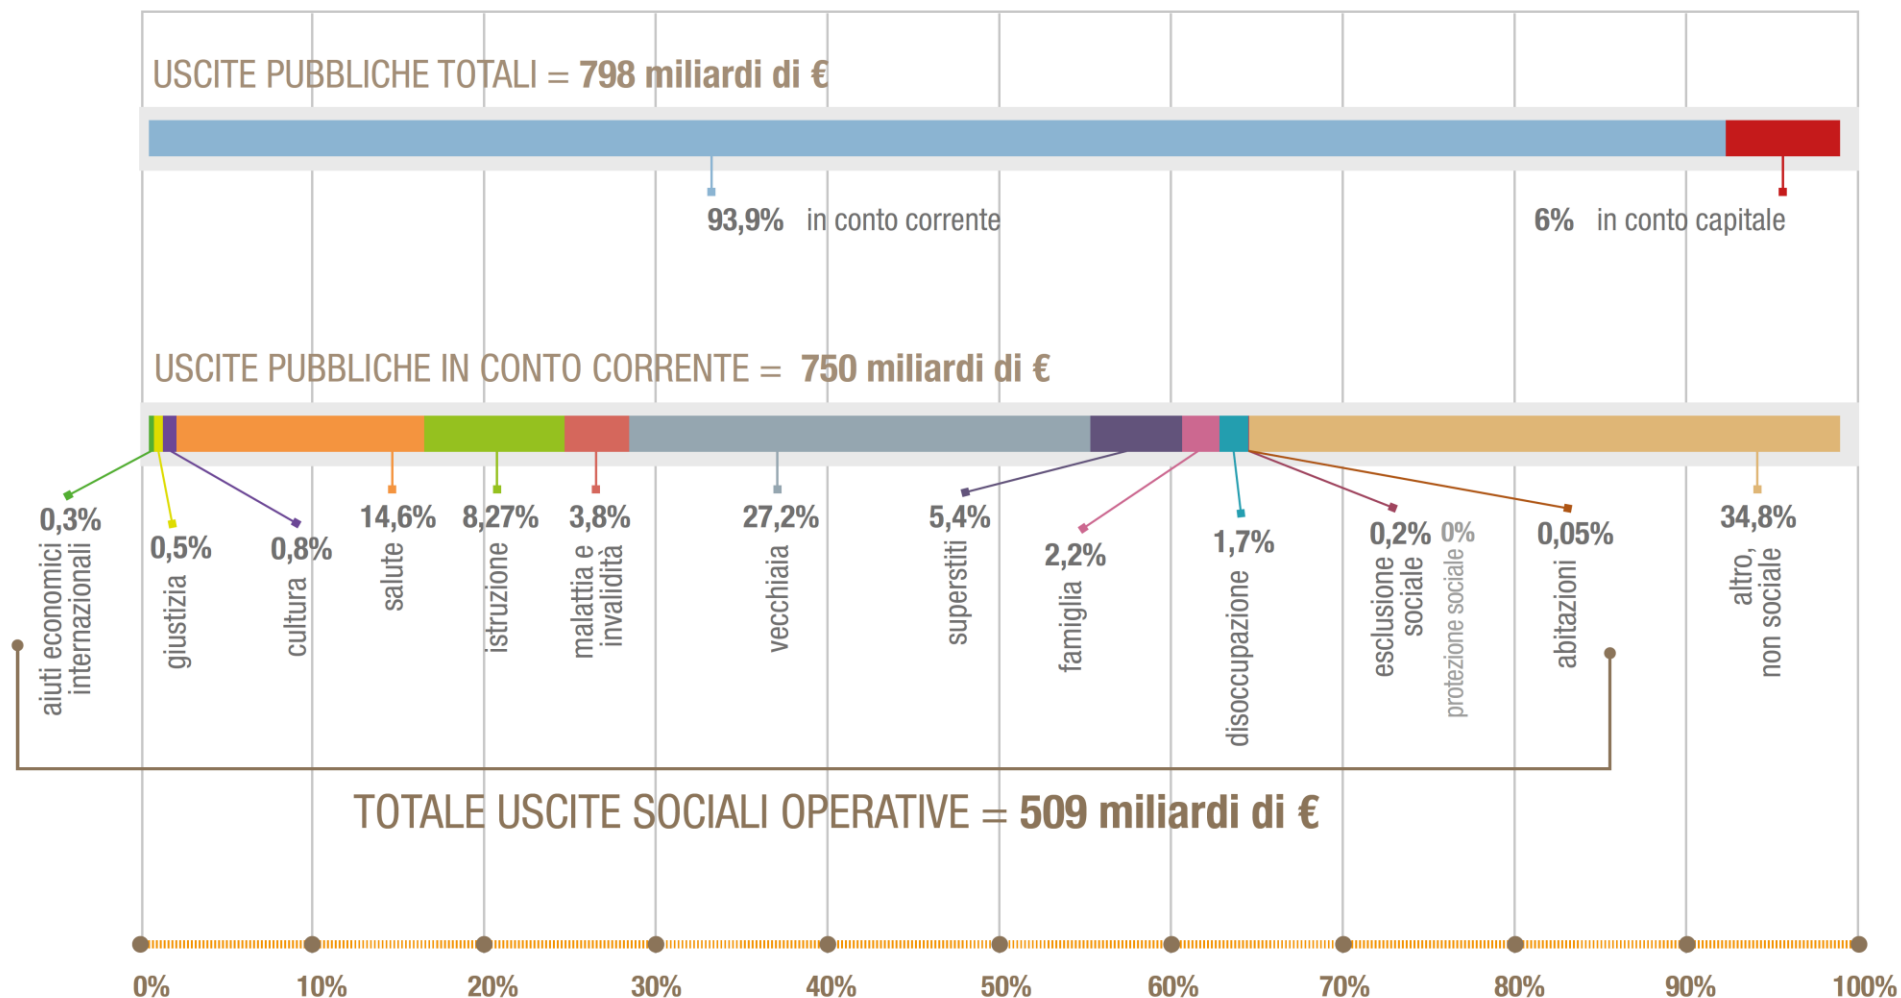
USCITE PUBBLICHE TOTALI = 798 miliardi di €

93,9% in conto corrente

6% in conto capitale

USCITE PUBBLICHE IN CONTO CORRENTE = 750 miliardi di €

0,3% aiuti economici internazionali

0,5% giustizia

0,8% cultura

14,6% salute

8,27% istruzione

3,8% malattia e invalidità

27,2% vecchiaia

5,4% superstiti

2,2% famiglia

1,7% disoccupazione

0,2% esclusione sociale

0% protezione sociale

0,05% abitazioni

34,8% altro, non sociale

TOTALE USCITE SOCIALI OPERATIVE = 509 miliardi di €

0% 10% 20% 30% 40% 50% 60% 70% 80% 90% 100%